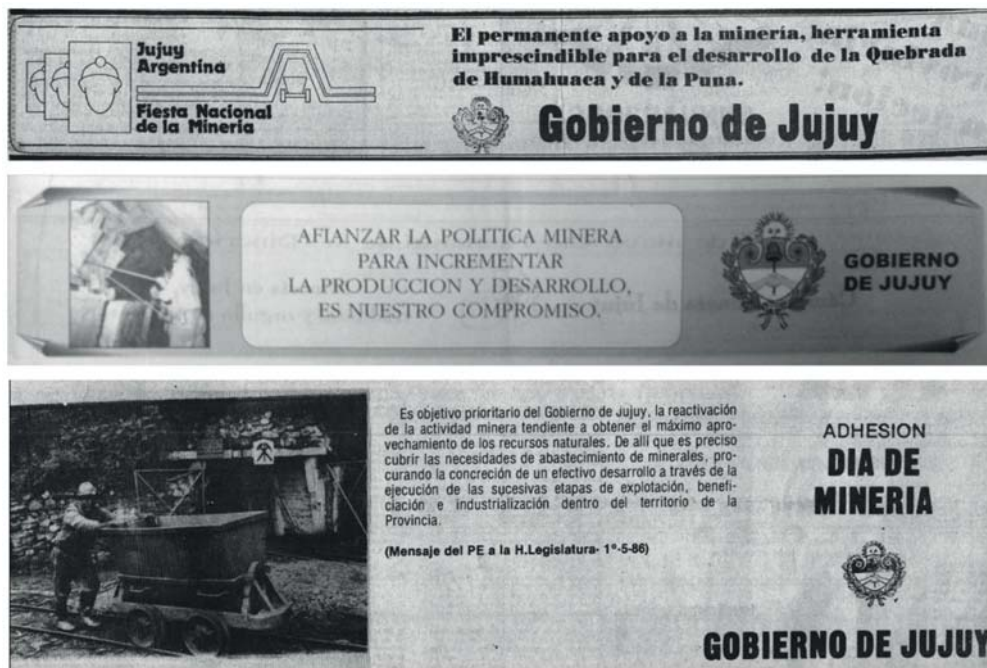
Jujuy
Argentina

Fiesta Nacional
de la Mineria

El permanente apoyo a la mineria, herramienta imprescindible para el desarrollo de la Quebrada de Humahuaca y de la Puna.

Gobierno de Jujuy

AFIANZAR LA POLITICA MINERA PARA INCREMENTAR LA PRODUCCION Y DESARROLLO, ES NUESTRO COMPROMISO.

GOBIERNO DE JUJUY

Es objetivo prioritario del Gobierno de Jujuy, la reactivación de la actividad minera tendiente a obtener el máximo aprovechamiento de los recursos naturales. De allí que es preciso cubrir las necesidades de abastecimiento de minerales, procurando la concreción de un efectivo desarrollo a través de la ejecución de las sucesivas etapas de explotación, beneficiación e industrialización dentro del territorio de la Provincia.

(Mensaje del PE a la H.Legislatura- 1º-5-86)

ADHESION
DIA DE
MINERIA

GOBIERNO DE JUJUY